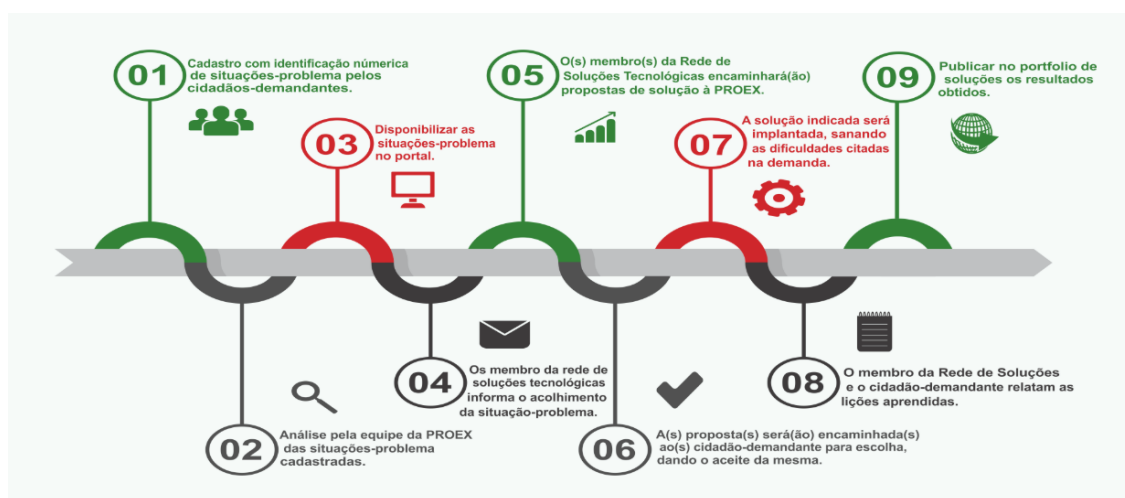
01
Cadastro com identificação numérica de situações-problema pelos cidadãos-demandantes.

03
Disponibilizar as situações-problema no portal.

05
O(s) membro(s) da Rede de Soluções Tecnológicas encaminhará(ão) propostas de solução à PROEX.

07
A solução indicada será implantada, sanando as dificuldades citadas na demanda.

09
Publicar no portfolio de soluções os resultados obtidos.

02
Análise pela equipe da PROEX das situações-problema cadastradas.

04
Os membro da rede de soluções tecnológicas informa o acolhimento da situação-problema.

06
A(s) proposta(s) será(ão) encaminhada(s) ao(s) cidadão-demandante para escolha, dando o aceite da mesma.

08
O membro da Rede de Soluções e o cidadão-demandante relatam as lições aprendidas.